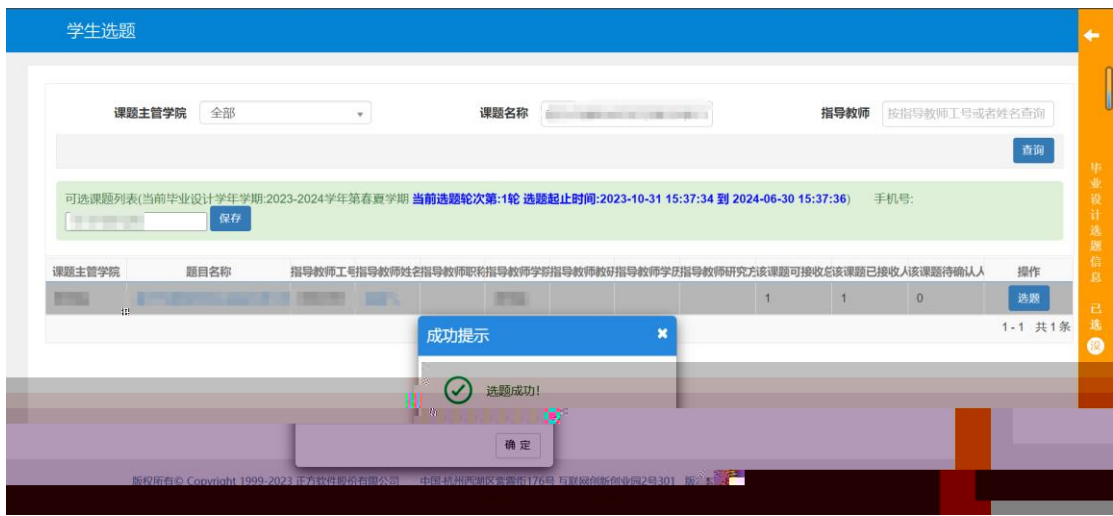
学生选题

课题主管学院 全部

课题名称 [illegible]

指导教师 按指导教师工号或者姓名查询

查询

可选课题列表(当前毕业设计学年学期:2023-2024学年第春夏学期 当前选题轮次第:1轮 选题起止时间:2023-10-31 15:37:34 到 2024-06-30 15:37:36) 手机号:

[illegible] 保存

| 课题主管学院 | 题目名称 | 指导教师工号 | 指导教师姓名 | 指导教师职称 | 指导教师学部 | 指导教师教研 | 指导教师学历 | 指导教师研究方 | 该课题可接收总 | 该课题已接收人 | 该课题待确认人 | 操作 |
|---|---|---|---|---|---|---|---|---|---|---|---|---|
| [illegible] | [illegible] | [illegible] | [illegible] | | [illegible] | | | | 1 | 1 | 0 | 选题 |

1-1 共1条

成功提示

选题成功!

确 定

毕业设计选题信息

已选 设

版权所有© Copyright 1999-2023 正方软件股份有限公司 中国·杭州西湖区紫霞街176号 互联网创新创业园2号301 版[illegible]